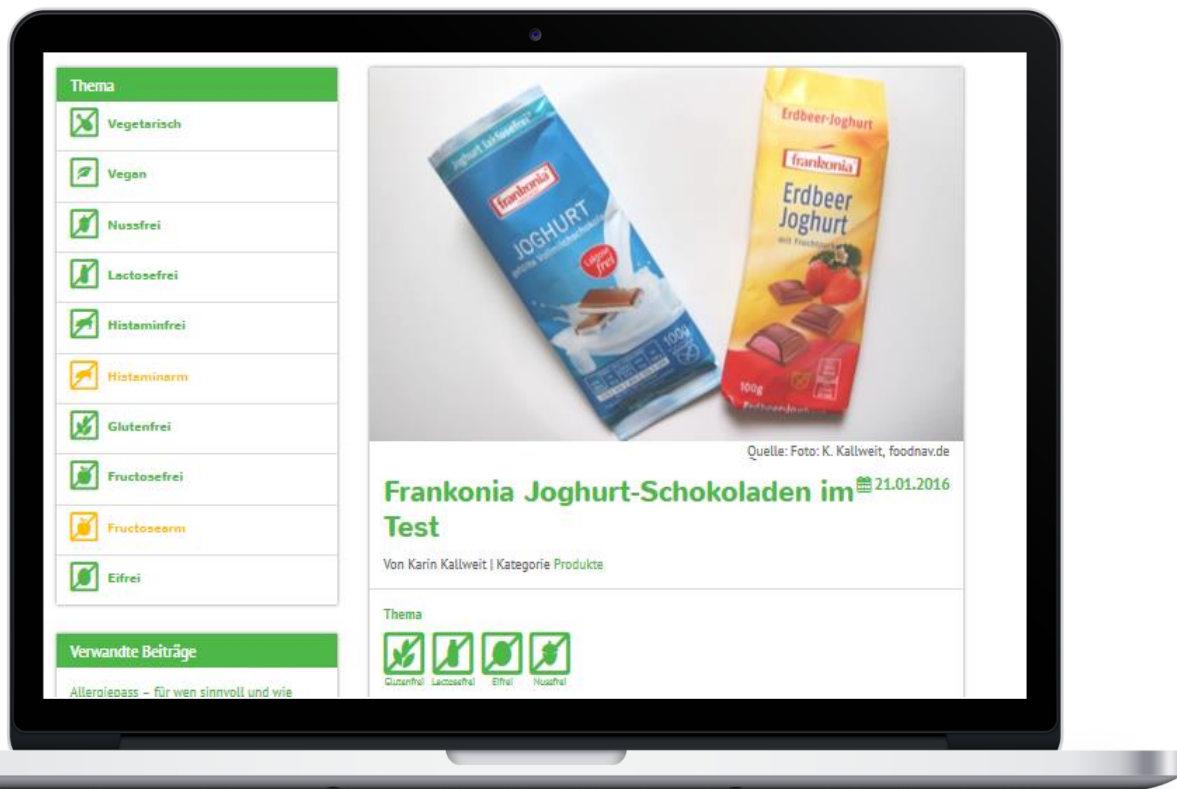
Thema

Vegetarisch

Vegan

Nussfrei

Lactosefrei

Histaminfrei

Histaminarm

Glutenfrei

Fructosefrei

Fructosearm

Eifrei

Verwandte Beiträge

Allergiepass – für wen sinnvoll und wie

Joghurt Lactosefrei

frankonia

JOGHURT

Lactose frei

100g

Erdbeer-Joghurt

frankonia

Erdbeer Joghurt

100g

Quelle: Foto: K. Kallweit, foodnav.de

Frankonia Joghurt-Schokoladen im Test

21.01.2016

Von Karin Kallweit | Kategorie Produkte

Thema

Glutenfrei Lactosefrei Eifrei Nussfrei